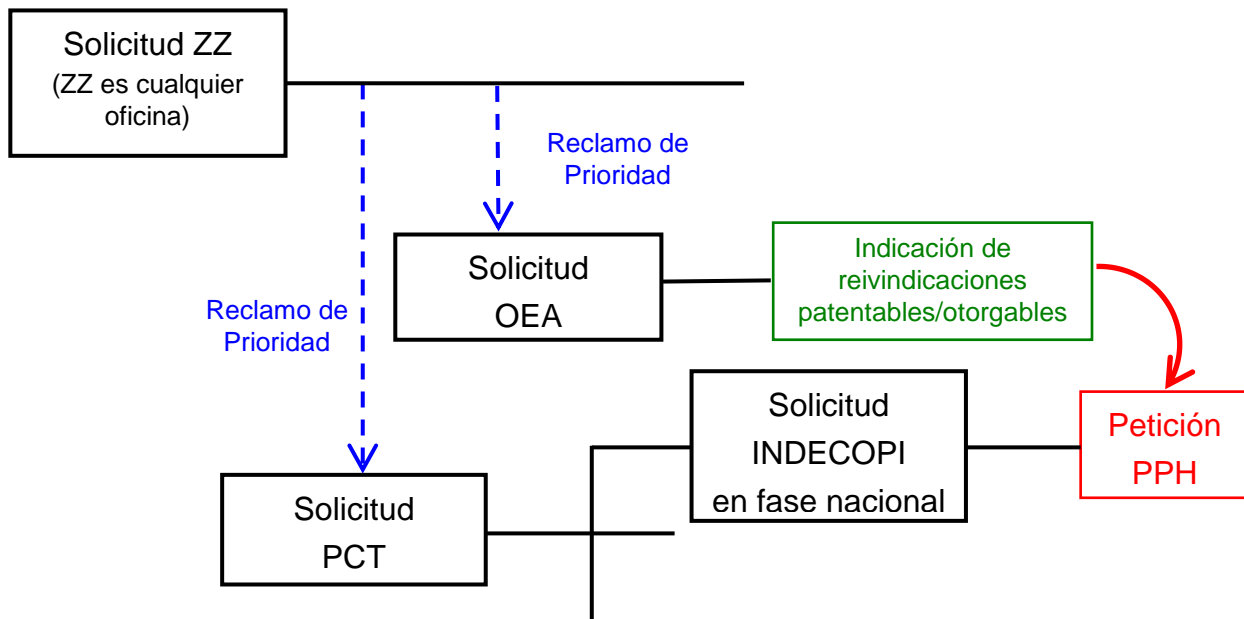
Solicitud ZZ
(ZZ es cualquier oficina)

Reclamo de Prioridad

Solicitud OEA

Indicación de reivindicaciones patentables/otorgables

Reclamo de Prioridad

Solicitud INDECOPI en fase nacional

Petición PPH

Solicitud PCT